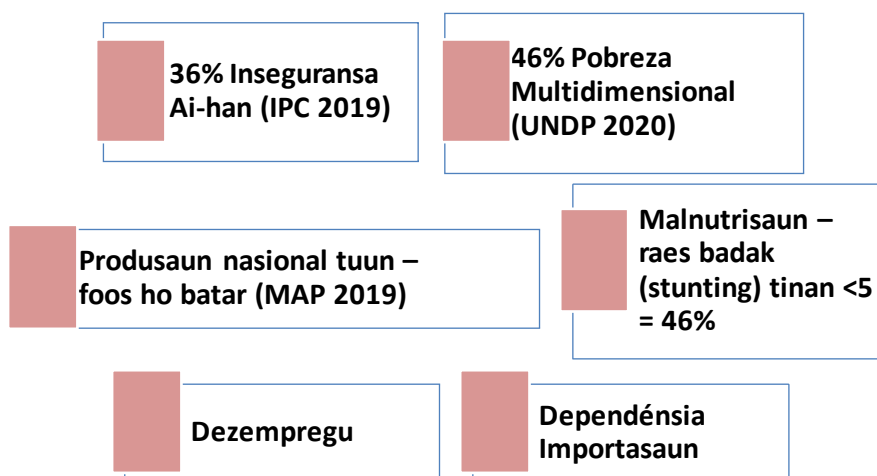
36% Inseguransa Ai-han (IPC 2019)

46% Pobreza Multidimensional (UNDP 2020)

Produsaun nasional tuun – foos ho batar (MAP 2019)

Malnutrisaun – raes badak (stunting) tinan <5 = 46%

Dezempregu

Dependénsia Importasaun